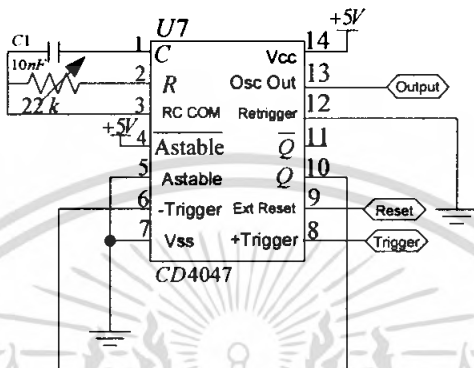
U7
+5V
C1
10nF
22 k
1 C
2 R
3 RC COM
+5V
4 $\overline{\text{Astable}}$
5 Astable
6 -Trigger
7 Vss
Vcc 14
Osc Out 13
Retrigger 12
$\overline{Q}$ 11
Q 10
Ext Reset 9
+Trigger 8
Output
Reset
Trigger
CD4047